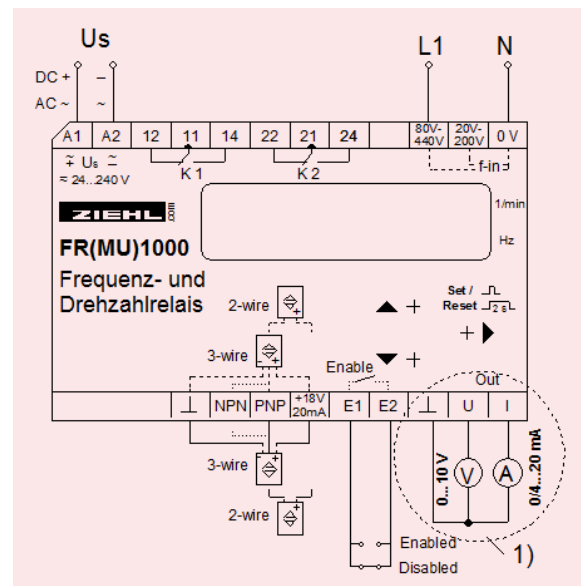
Us

L1

N

DC +
AC ~

–
~

A1 | A2 | 12 | 11 | 14 | 22 | 21 | 24 | | 80V-440V | 20V-200V | 0 V

K 1

K 2

f-in

$\mp$ Us $\simeq$
≈ 24...240 V

ZIEHL

FR(MU)1000

Frequenz- und Drehzahlrelais

1/min

Hz

2-wire

3-wire

Set / Reset 2 s

▲ +

+ ▶

▼ +

Enable

Out

⊥ | NPN | PNP | +18V 20mA | E1 | E2 | ⊥ | U | I

0...10 V

0/4...20 mA

V

A

3-wire

2-wire

Enabled

Disabled

1)